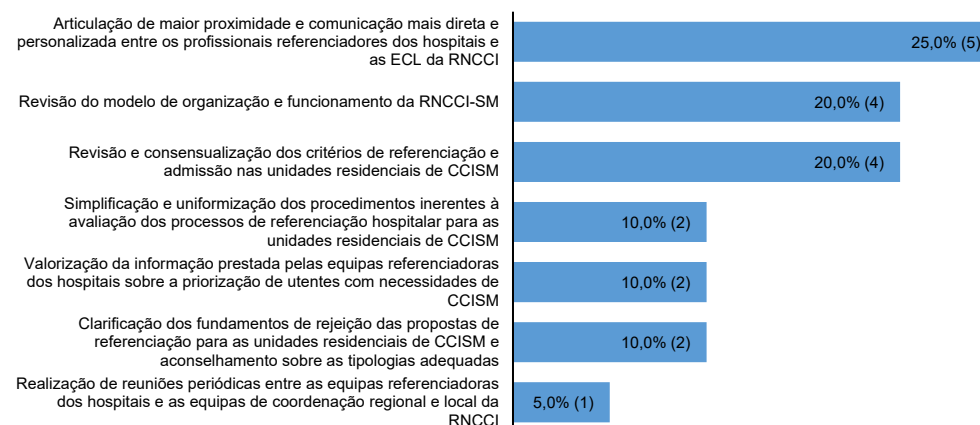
Articulação de maior proximidade e comunicação mais direta e personalizada entre os profissionais referenciadores dos hospitais e as ECL da RNCCI

25,0% (5)

Revisão do modelo de organização e funcionamento da RNCCI-SM

20,0% (4)

Revisão e consensualização dos critérios de referenciação e admissão nas unidades residenciais de CCISM

20,0% (4)

Simplificação e uniformização dos procedimentos inerentes à avaliação dos processos de referenciação hospitalar para as unidades residenciais de CCISM

10,0% (2)

Valorização da informação prestada pelas equipas referenciadoras dos hospitais sobre a priorização de utentes com necessidades de CCISM

10,0% (2)

Clarificação dos fundamentos de rejeição das propostas de referenciação para as unidades residenciais de CCISM e aconselhamento sobre as tipologias adequadas

10,0% (2)

Realização de reuniões periódicas entre as equipas referenciadoras dos hospitais e as equipas de coordenação regional e local da RNCCI

5,0% (1)